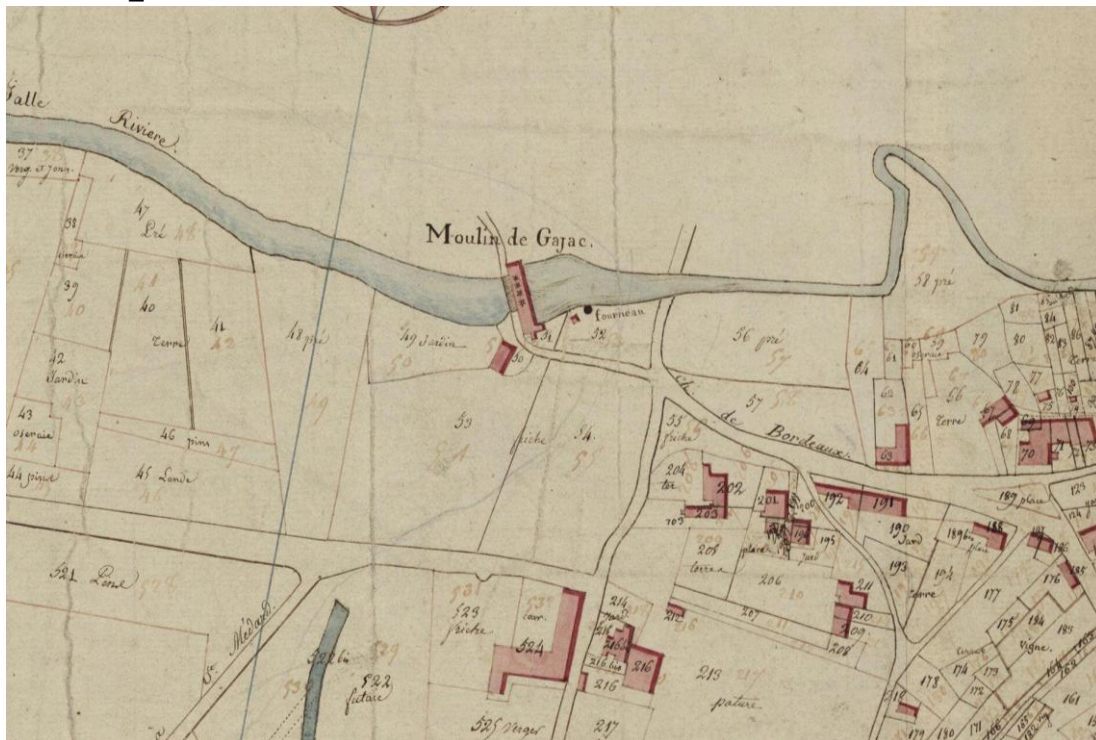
Salle

Riviere

37 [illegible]

Moulin de Gajac.

47 Pré 48

38 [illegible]

39 40

40 Terre

41 42

42 Jardin

43 oseraie

44 pinie

45 Lande 46

46 pins 47

48 pré 49

49 Jardin 50

50

51

fourneau

52

53 friche

54 55

55 friche

56 pré 57

57 58

Ch. de Bordeaux.

58 pré 59

61

62

63

64

65

66

67

68

69

70

71

72

73

74

77

78

79

80

81

82

83

84

Terre

204 ter

202

203

201

200

195

194

192

191

205

206

207

208

209

210

211

190 Jard.

193

189 bis place

189 place

188

187

186

185

176

177

174

175

178

184

173

172

171

170

180

179

161

vigne

521 Lande 528

523 friche

524

525 verger

522 bis

522 futaie

216

216 bis

213 pature

217

212

St. Médard

Terre

place

Jard.